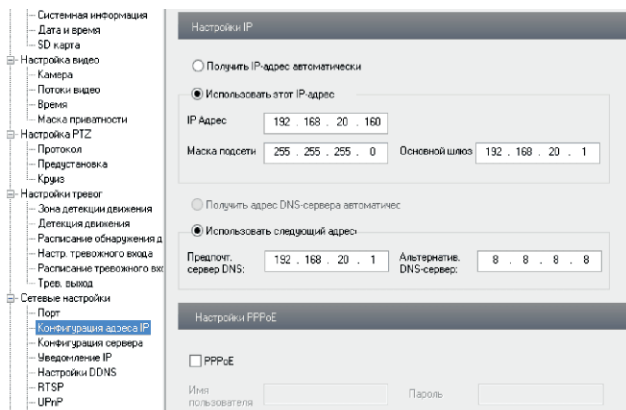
Системная информация
Дата и время
SD карта
Настройка видео
Камера
Потоки видео
Время
Маска приватности
Настройка PTZ
Протокол
Предустановка
Круиз
Настройки тревог
Зона детекции движения
Детекция движения
Расписание обнаружения д
Настр. тревожного входа
Расписание тревожного вх
Трев. выход
Сетевые настройки
Порт
Конфигурация адреса IP
Конфигурация сервера
Уведомление IP
Настройки DDNS
RTSP
UPnP

Настройки IP

Получить IP-адрес автоматически
Использовать этот IP-адрес

| | | | |
|---|---|---|---|
| IP Адрес | 192 . 168 . 20 . 160 | | |
| Маска подсети | 255 . 255 . 255 . 0 | Основной шлюз | 192 . 168 . 20 . 1 |

Получить адрес DNS-сервера автоматичес
Использовать следующий адрес

| | | | |
|---|---|---|---|
| Предпочт. сервер DNS: | 192 . 168 . 20 . 1 | Альтернатив. DNS-сервер: | 8 . 8 . 8 . 8 |

Настройки PPPoE

PPPoE

Имя пользователя
Пароль